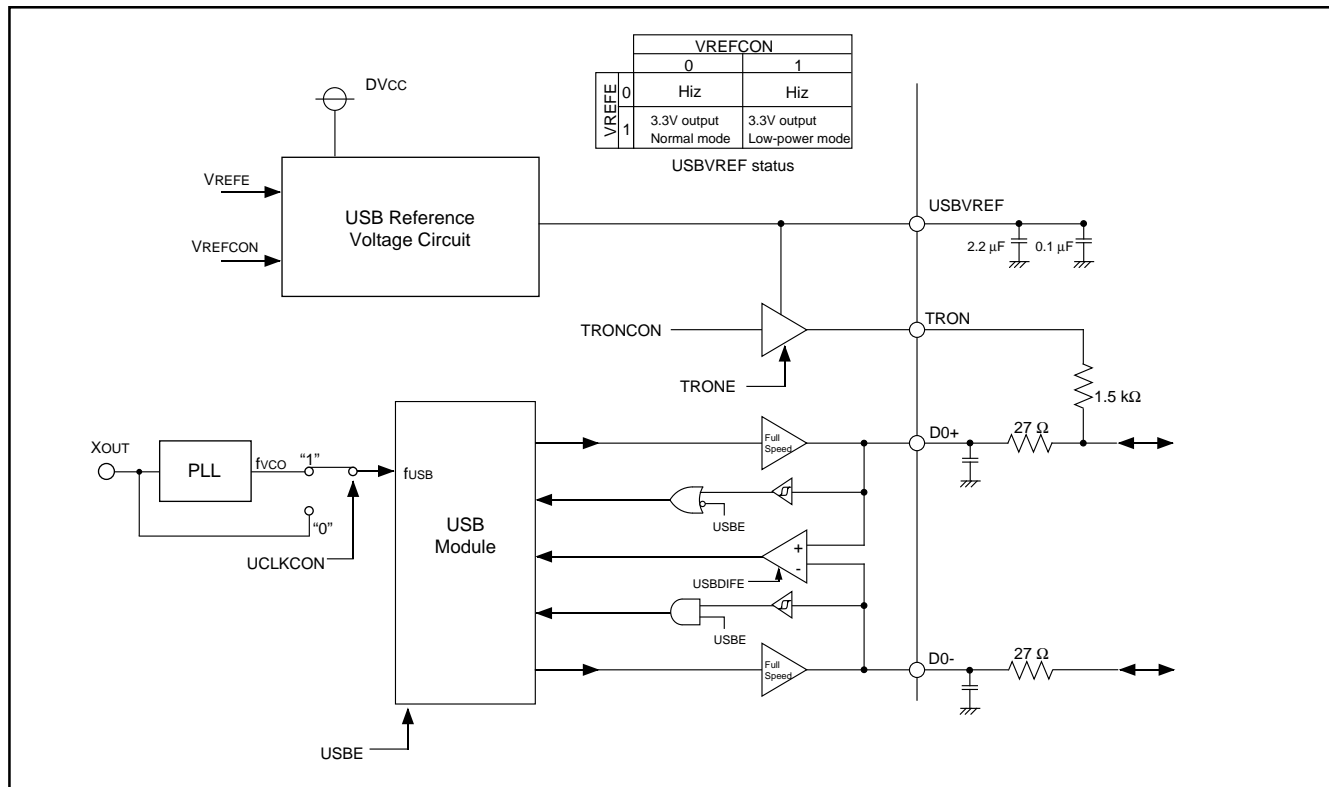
DVCC

VREFE

VREFCON

USB Reference Voltage Circuit

| | | VREFCON | |
|---|---|---|---|
| | | 0 | 1 |
| VREFE | 0 | Hiz | Hiz |
| | 1 | 3.3V output Normal mode | 3.3V output Low-power mode |

USBVREF status

USBVREF

2.2 μF

0.1 μF

TRONCON

TRONE

TRON

1.5 kΩ

XOUT

PLL

fVCO

"1"

"0"

UCLKCON

fUSB

USB Module

Full Speed

USBE

USBDIFE

+

-

USBE

Full Speed

D0+

27 Ω

D0-

27 Ω

USBE